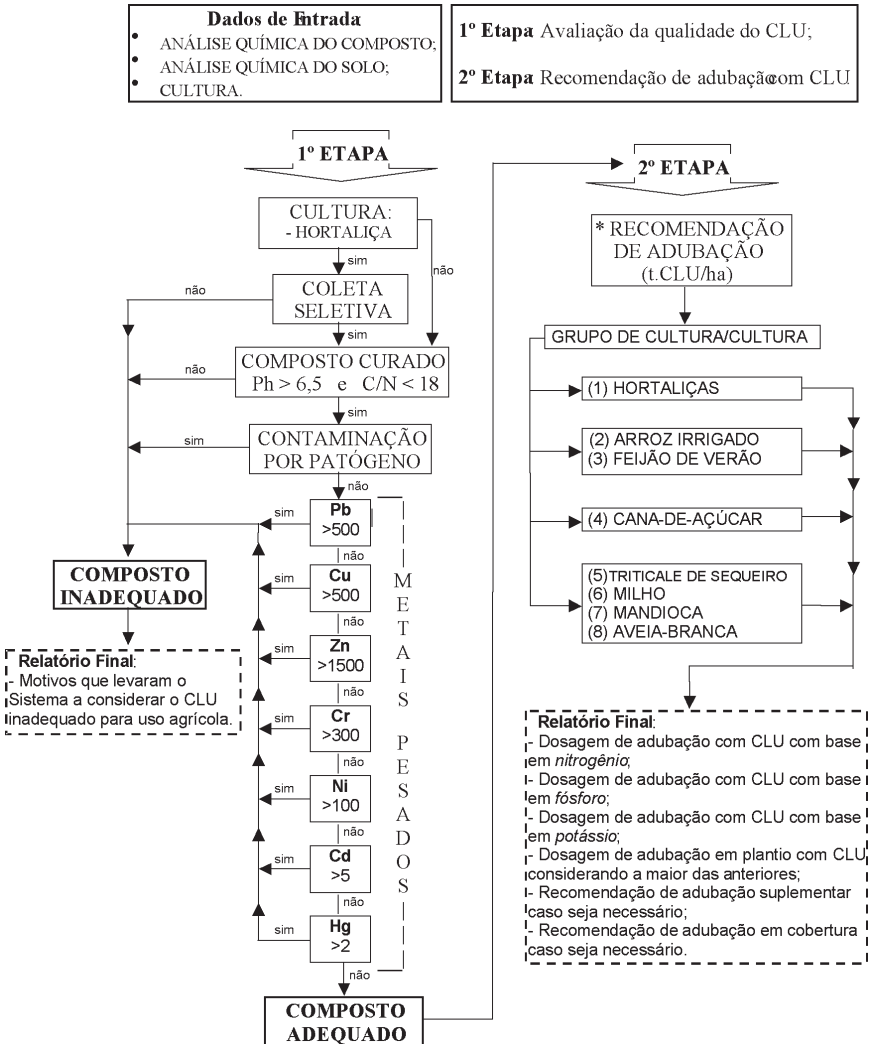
Dados de Entrada
- ANÁLISE QUÍMICA DO COMPOSTO;
- ANÁLISE QUÍMICA DO SOLO;
- CULTURA.

1º Etapa Avaliação da qualidade do CLU;

2º Etapa Recomendação de adubaçãocom CLU

1º ETAPA

CULTURA:
- HORTALIÇA

sim

não

não

COLETA SELETIVA

sim

não

COMPOSTO CURADO
Ph > 6,5 e C/N < 18

sim

sim

CONTAMINAÇÃO POR PATÓGENO

não

sim
Pb
>500
não

sim
Cu
>500
não

sim
Zn
>1500
não

sim
Cr
>300
não

sim
Ni
>100
não

sim
Cd
>5
não

sim
Hg
>2
não

METAIS PESADOS

COMPOSTO INADEQUADO

Relatório Final:
- Motivos que levaram o Sistema a considerar o CLU inadequado para uso agrícola.

COMPOSTO ADEQUADO

2º ETAPA

* RECOMENDAÇÃO DE ADUBAÇÃO (t.CLU/ha)

GRUPO DE CULTURA/CULTURA

(1) HORTALIÇAS

(2) ARROZ IRRIGADO
(3) FEIJÃO DE VERÃO

(4) CANA-DE-AÇÚCAR

(5)TRITICALE DE SEQUEIRO
(6) MILHO
(7) MANDIOCA
(8) AVEIA-BRANCA

Relatório Final:
- Dosagem de adubação com CLU com base em nitrogênio;
- Dosagem de adubação com CLU com base em fósforo;
- Dosagem de adubação com CLU com base em potássio;
- Dosagem de adubação em plantio com CLU considerando a maior das anteriores;
- Recomendação de adubação suplementar caso seja necessário;
- Recomendação de adubação em cobertura caso seja necessário.